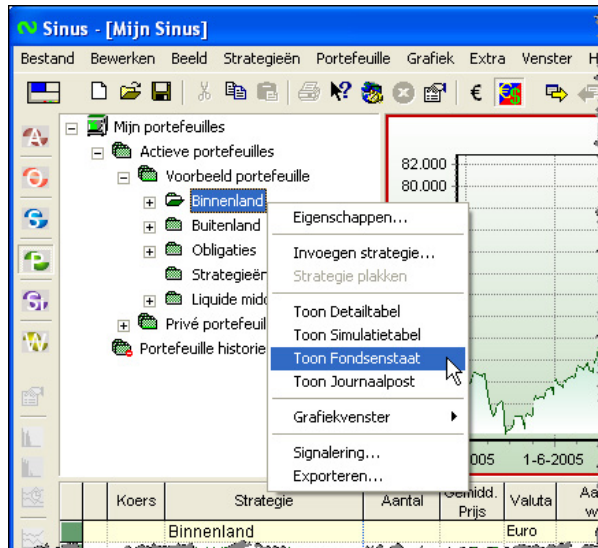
Sinus - [Mijn Sinus]

Bestand Bewerken Beeld Strategieën Portefeuille Grafiek Extra Venster H

€

Mijn portefeuilles
Actieve portefeuilles
Voorbeeld portefeuille
Binnenland
Buitenland
Obligaties
Strategieën
Liquide midd
Privé portefeuil
Portefeuille historie

Eigenschappen...
Invoegen strategie...
Strategie plakken
Toon Detailtabel
Toon Simulatietabel
Toon Fondsenstaat
Toon Journaalpost
Grafiekvenster
Signalering...
Exporteren...

82.000
80.000

2005
1-6-2005

| | Koers | Strategie | Aantal | Gemidd. Prijs | Valuta | Aa w |
|---|---|---|---|---|---|---|
| | | Binnenland | | | Euro | |